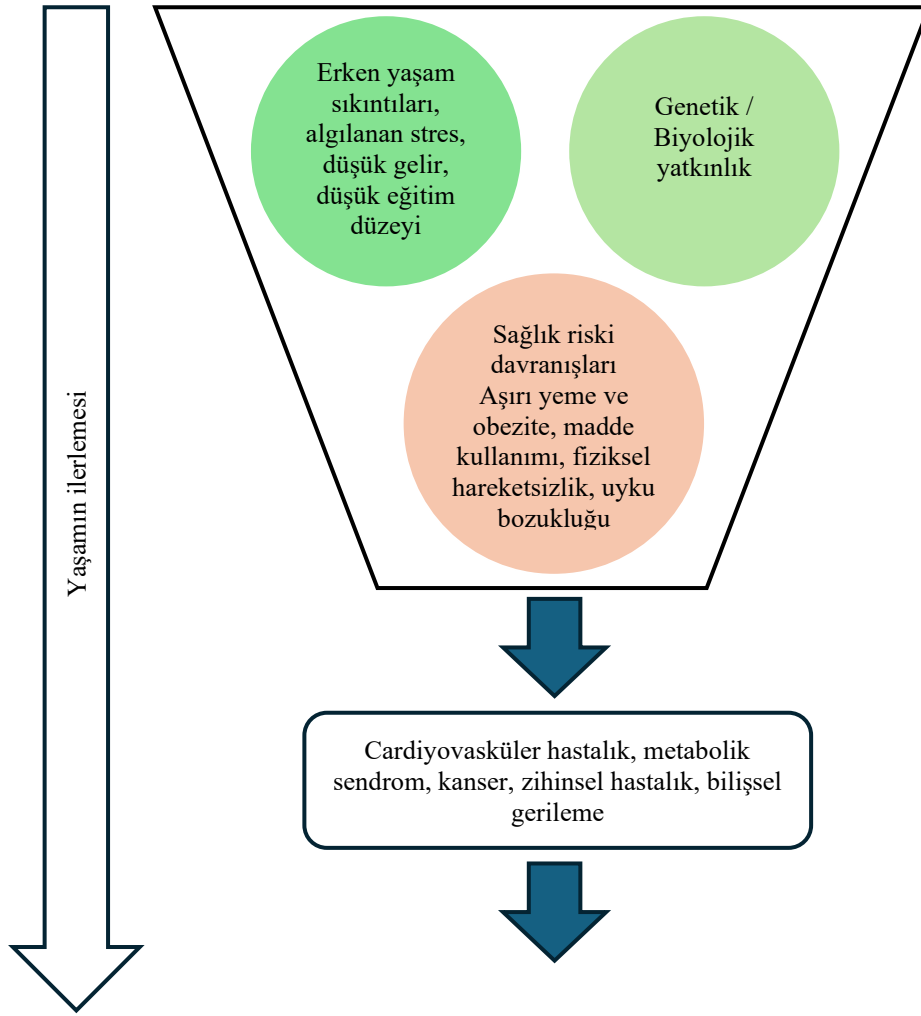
Yaşamın ilerlemesi

Erken yaşam sıkıntıları, algılanan stres, düşük gelir, düşük eğitim düzeyi

Genetik / Biyolojik yatkınlık

Sağlık riski davranışları Aşırı yeme ve obezite, madde kullanımı, fiziksel hareketsizlik, uyku bozukluğu

Cardiyovasküler hastalık, metabolik sendrom, kanser, zihinsel hastalık, bilişsel gerileme